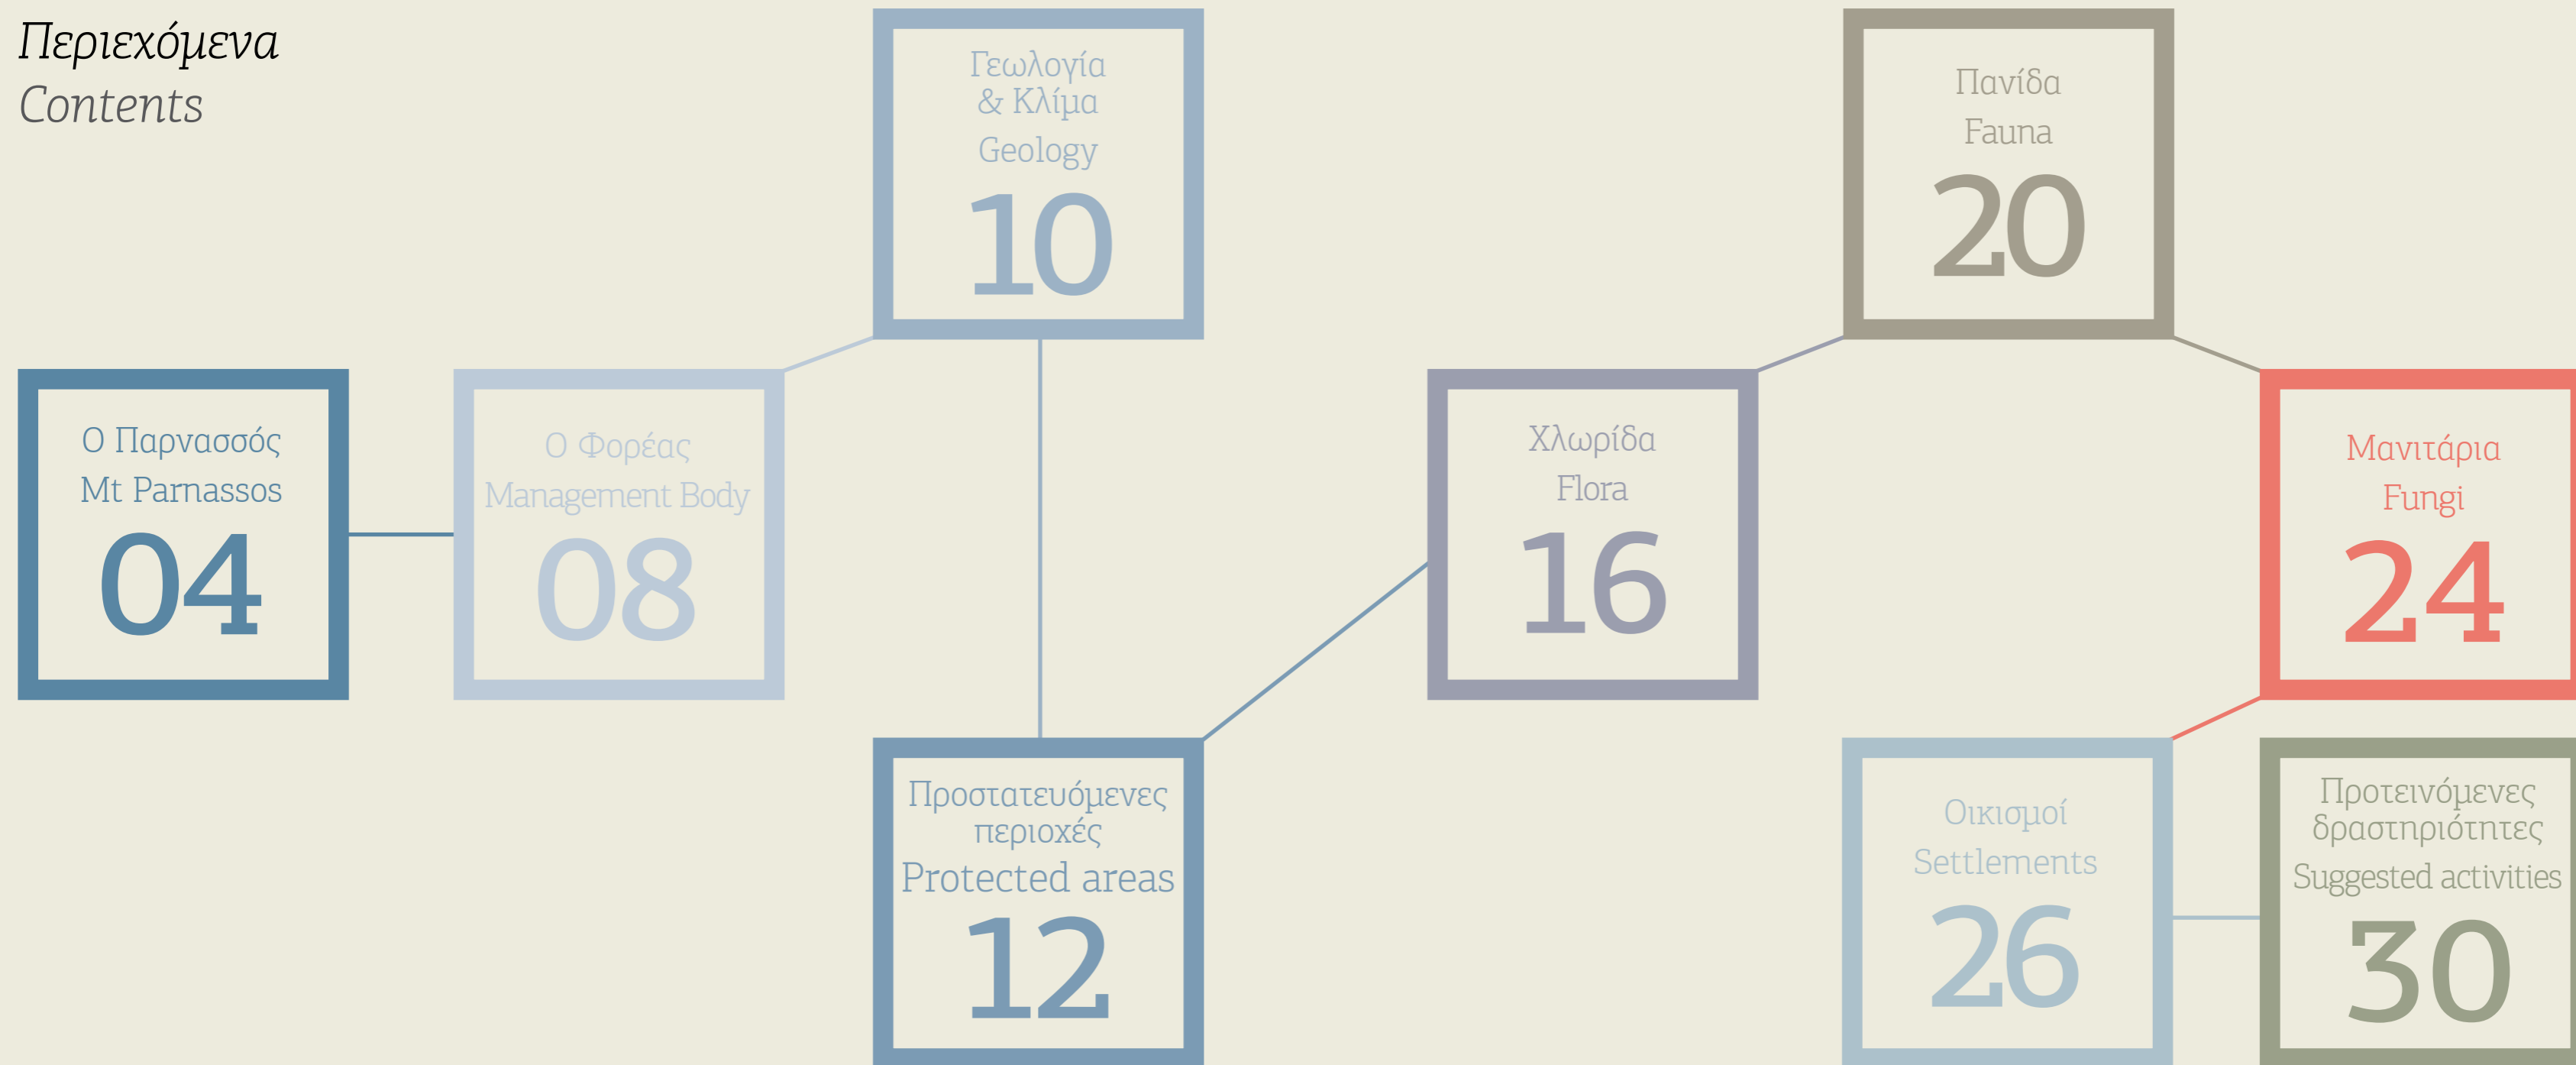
Περιεχόμενα
Contents

Ο Παρνασσός
Mt Parnassos
04

Ο Φορέας
Management Body
08

Γεωλογία
& Κλίμα
Geology
10

Προστατευόμενες περιοχές
Protected areas
12

Χλωρίδα
Flora
16

Πανίδα
Fauna
20

Μανιτάρια
Fungi
24

Οικισμοί
Settlements
26

Προτεινόμενες δραστηριότητες
Suggested activities
30